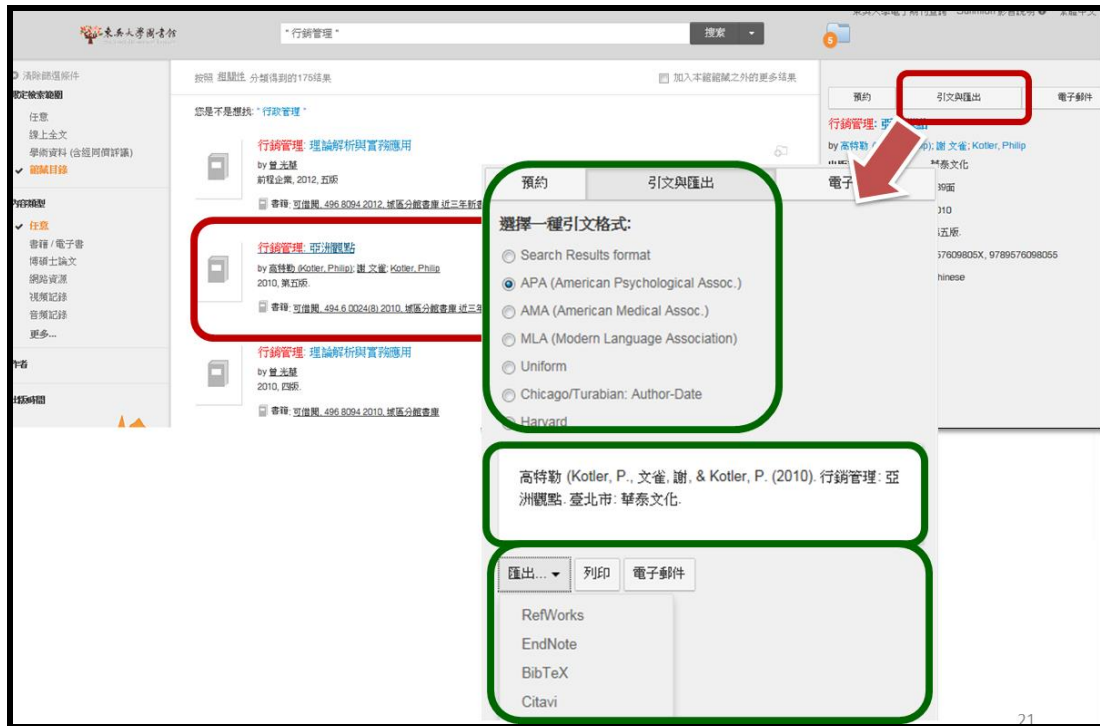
東吳大學圖書館

" 行銷管理 "

搜索

東吳大學電子期刊查詢 Summon 影音說明 繁體中文

5

清除篩選條件
限定檢索範圍
任意
線上全文
學術資料 (含經同儕評議)
館藏目錄

內容類型
任意
書籍 / 電子書
博碩士論文
網路資源
視頻記錄
音頻記錄
更多...

作者

出版時間

按照 相關性 分類得到的176結果

加入本館館藏之外的更多結果

您是不是想找: " 行政管理 "

行銷管理: 理論解析與實務應用
by 曾光華
前程企業, 2012, 五版
書籍: 可借閱, 496 8094 2012, 城區分館書庫 近三年新書

行銷管理: 亞洲觀點
by 高特勒 (Kotler, Philip); 謝 文雀; Kotler, Philip
2010, 第五版.
書籍: 可借閱, 494.6 0024(8) 2010, 城區分館書庫 近三年

行銷管理: 理論解析與實務應用
by 曾光華
2010, 四版.
書籍: 可借閱, 496 8094 2010, 城區分館書庫

預約 | 引文與匯出 | 電子郵件

行銷管理: 亞洲觀點
by 高特勒 (Kotler, Philip); 謝 文雀; Kotler, Philip
出版 華泰文化
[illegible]頁
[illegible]010
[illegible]五版.
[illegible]57609805X, 9789576098055
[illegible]hinese

預約 | 引文與匯出 | 電子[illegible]

選擇一種引文格式:
Search Results format
APA (American Psychological Assoc.)
AMA (American Medical Assoc.)
MLA (Modern Language Association)
Uniform
Chicago/Turabian: Author-Date
Harvard

高特勒 (Kotler, P., 文雀, 謝, & Kotler, P. (2010). 行銷管理: 亞洲觀點. 臺北市: 華泰文化.

匯出... | 列印 | 電子郵件
RefWorks
EndNote
BibTeX
Citavi

21